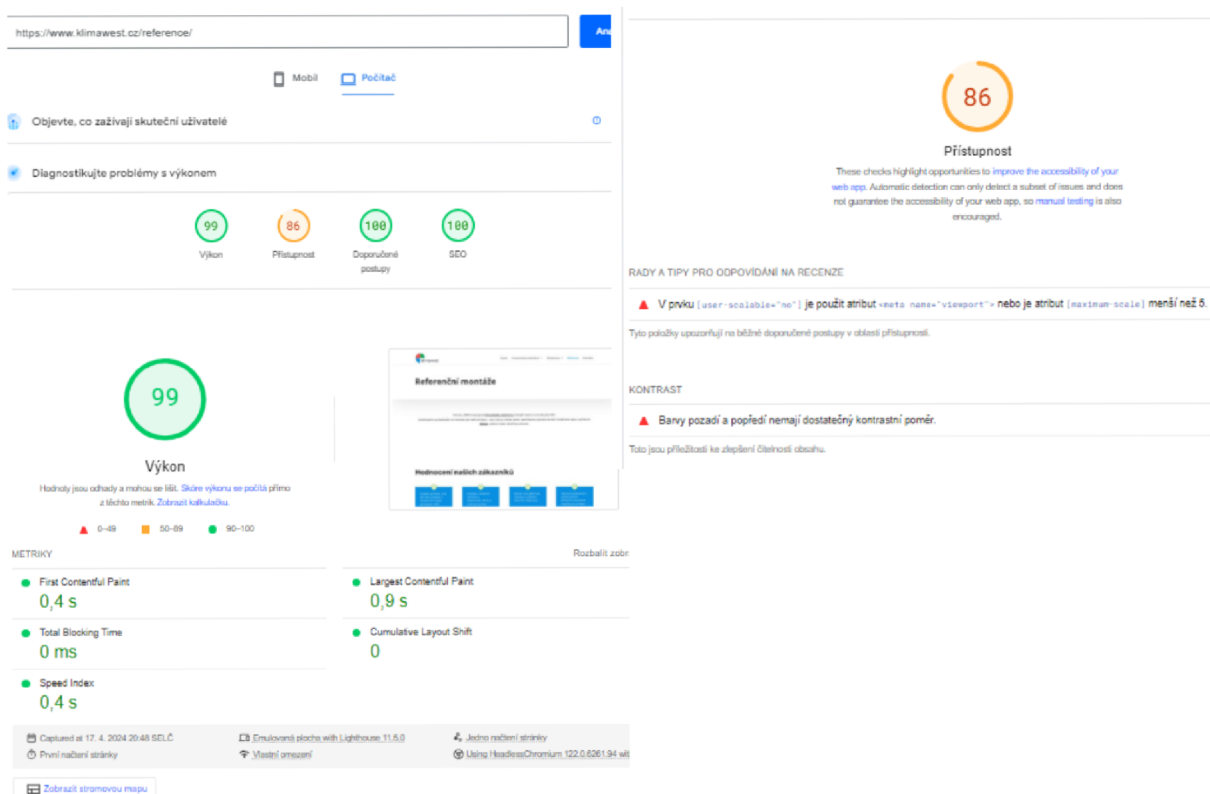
https://www.klimawest.cz/reference/

Ana

Mobil Počítač

Objevte, co zažívají skuteční uživatelé

Diagnostikujte problémy s výkonem

99
Výkon

86
Přístupnost

100
Doporučené postupy

100
SEO

99

Výkon

Hodnoty jsou odhady a mohou se lišit. Skóre výkonu se počítá přímo z těchto metrik. Zobrazit kalkulačku.

0–49 50–89 90–100

Referenční montáže

Hodnocení našich zákazníků

METRIKY

Rozbalit zobr

First Contentful Paint
0,4 s

Largest Contentful Paint
0,9 s

Total Blocking Time
0 ms

Cumulative Layout Shift
0

Speed Index
0,4 s

Captured at 17. 4. 2024 20:48 SELČ

Emulovaná plocha with Lighthouse 11.6.0

Jedno načtení stránky

První načtení stránky

Vlastní omezení

Using HeadlessChromium 122.0.6261.94 wit

Zobrazit stromovou mapu

86

Přístupnost

These checks highlight opportunities to improve the accessibility of your web app. Automatic detection can only detect a subset of issues and does not guarantee the accessibility of your web app, so manual testing is also encouraged.

RADY A TIPY PRO ODPOVÍDÁNÍ NA RECENZE

V prvku [user-scalable="no"] je použit atribut <meta name="viewport"> nebo je atribut [maximum-scale] menší než 5.

Tyto položky upozorňují na běžné doporučené postupy v oblasti přístupnosti.

KONTRAST

Barvy pozadí a popředí nemají dostatečný kontrastní poměr.

Toto jsou příležitosti ke zlepšení čitelnosti obsahu.